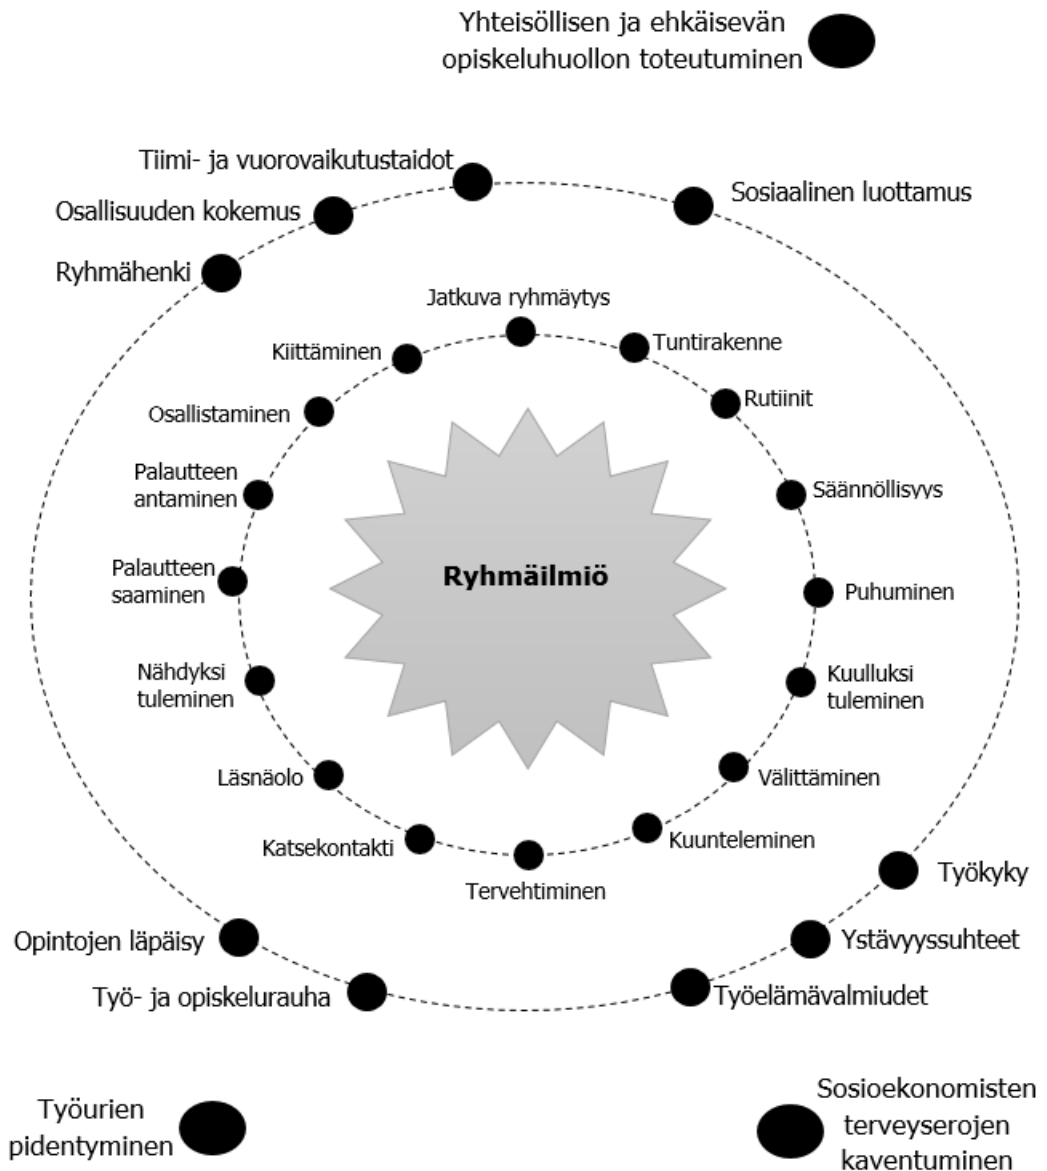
Yhteisöllisen ja ehkäisevän opiskeluhuollon toteutuminen

Tiimi- ja vuorovaikutustaidot

Sosiaalinen luottamus

Osallisuuden kokemus

Ryhmähenki

Jatkuva ryhmäytys

Kiittäminen

Tuntirakenne

Rutiinit

Osallistaminen

Palautteen antaminen

Säännöllisyys

Palautteen saaminen

Ryhmäilmiö

Puhuminen

Nähdyksi tuleminen

Kuulluksi tuleminen

Läsnäolo

Välittäminen

Katsekontakti

Kuunteleminen

Tervehtiminen

Työkyky

Opintojen läpäisy

Ystävyyssuhteet

Työ- ja opiskelurauha

Työelämävalmiudet

Työurien pidentyminen

Sosioekonomisten terveyserojen kaventuminen